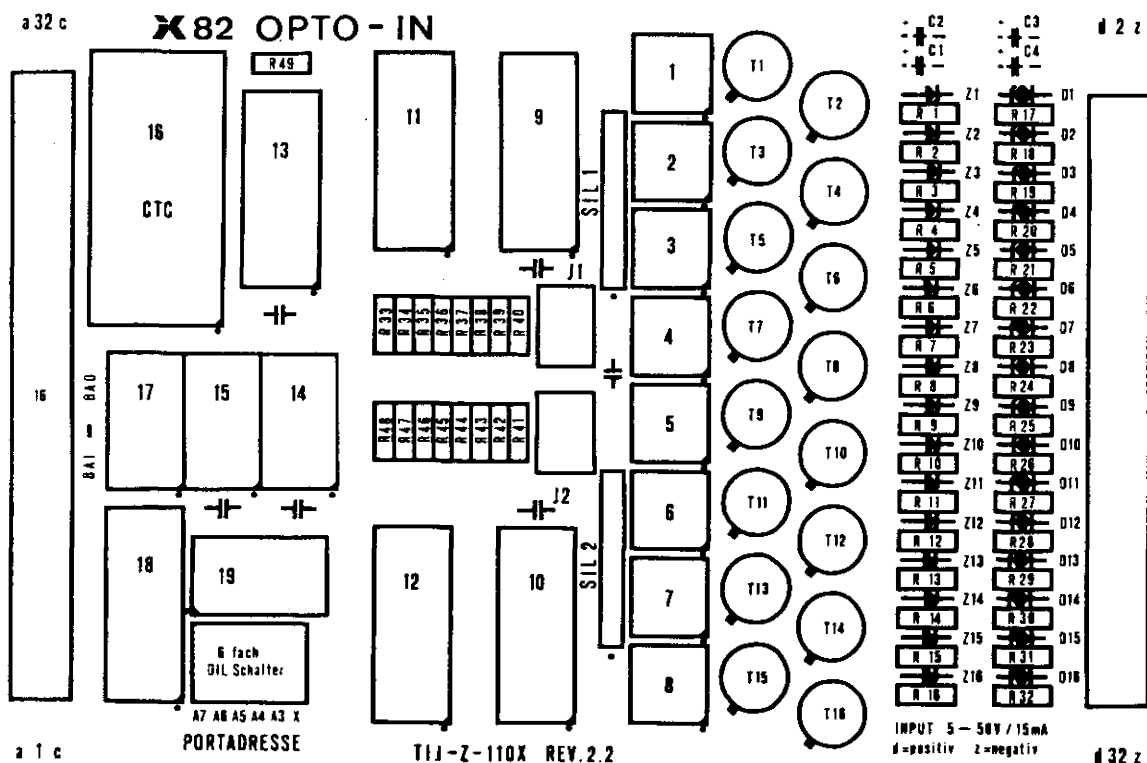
a 32 c

X 82 OPTO - IN

d 2 z

C2
C1
C3
C4

R49

16
CTC

13

11

9

SIL 1

J1

1
2
3
4
5
6
7
8

T1
T2
T3
T4
T5
T6
T7
T8
T9
T10
T11
T12
T13
T14
T15
T16

Z1
Z2
Z3
Z4
Z5
Z6
Z7
Z8
Z9
Z10
Z11
Z12
Z13
Z14
Z15
Z16

R 1
R 2
R 3
R 4
R 5
R 6
R 7
R 8
R 9
R 10
R 11
R 12
R 13
R 14
R 15
R 16

R 17
R 18
R 19
R 20
R 21
R 22
R 23
R 24
R 25
R 26
R 27
R 28
R 29
R 30
R 31
R 32

D1
D2
D3
D4
D5
D6
D7
D8
D9
D10
D11
D12
D13
D14
D15
D16

16

BA0
BA1

17
15
14

R33 R34 R35 R36 R37 R38 R39 R40

R48 R47 R46 R45 R44 R43 R42 R41

J2

SIL 2

18
19

6 fach
DIL Schalter

A7 A6 A5 A4 A3 X

12
10

INPUT 5 — 50V / 15mA
d=positiv z=negativ

a 1 c

PORTADRESSE

TIJ-Z-110X REV.2.2

d 32 z